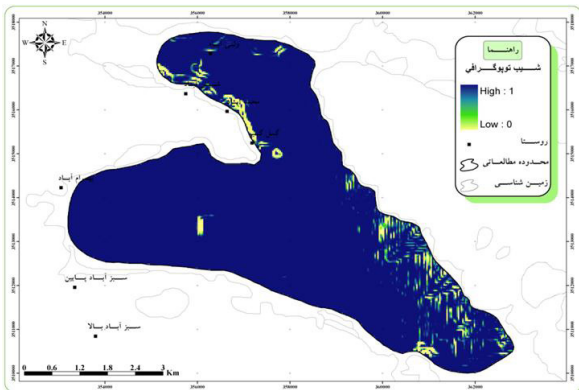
راهنما
شیب توپوگرافی
High : 1
Low : 0
روستا
محدوده مطالعاتی
زمین شناسی

W E
S N

ام آباد
سبز آباد پایین
سبز آباد بالا
کمال

0 0.6 1.2 1.8 2.4 3 Km

2554000 2556000 2558000 2560000 2562000
3516000 3514000 3512000 3510000 3508000 3506000